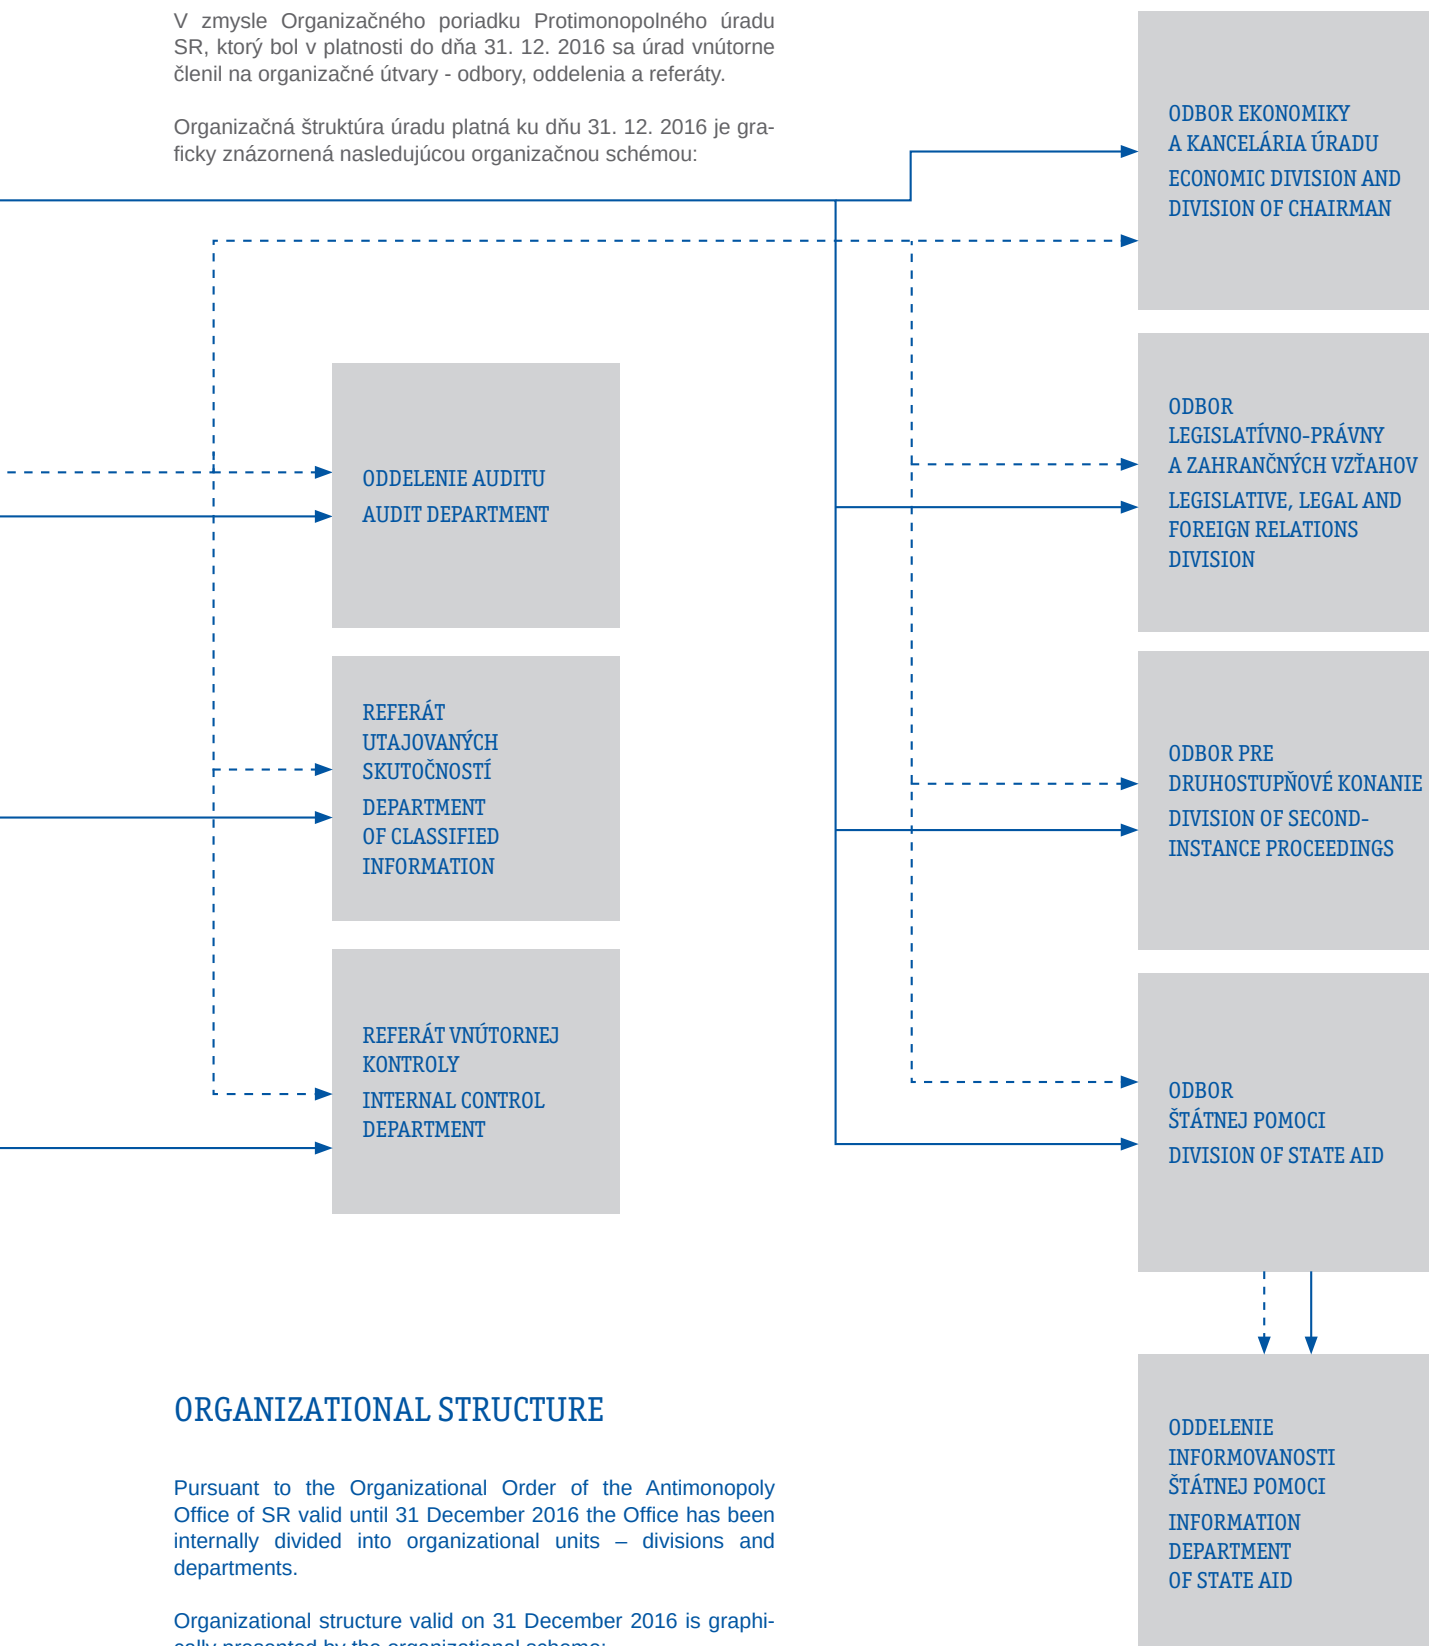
V zmysle Organizačného poriadku Protimonopolného úradu SR, ktorý bol v platnosti do dňa 31. 12. 2016 sa úrad vnútorne členil na organizačné útvary - odbory, oddelenia a referáty.

Organizačná štruktúra úradu platná ku dňu 31. 12. 2016 je graficky znázornená nasledujúcou organizačnou schémou:

ODBOR EKONOMIKY A KANCELÁRIA ÚRADU
ECONOMIC DIVISION AND DIVISION OF CHAIRMAN

ODDELENIE AUDITU
AUDIT DEPARTMENT

ODBOR LEGISLATÍVNO-PRÁVNY A ZAHRANČNÝCH VZŤAHOV
LEGISLATIVE, LEGAL AND FOREIGN RELATIONS DIVISION

REFERÁT UTAJOVANÝCH SKUTOČNOSTÍ
DEPARTMENT OF CLASSIFIED INFORMATION

ODBOR PRE DRUHOSTUPŇOVÉ KONANIE
DIVISION OF SECOND-INSTANCE PROCEEDINGS

REFERÁT VNÚTORNEJ KONTROLY
INTERNAL CONTROL DEPARTMENT

ODBOR ŠTÁTNEJ POMOCI
DIVISION OF STATE AID

ORGANIZATIONAL STRUCTURE

Pursuant to the Organizational Order of the Antimonopoly Office of SR valid until 31 December 2016 the Office has been internally divided into organizational units – divisions and departments.

Organizational structure valid on 31 December 2016 is graphi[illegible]

ODDELENIE INFORMOVANOSTI ŠTÁTNEJ POMOCI
INFORMATION DEPARTMENT OF STATE AID